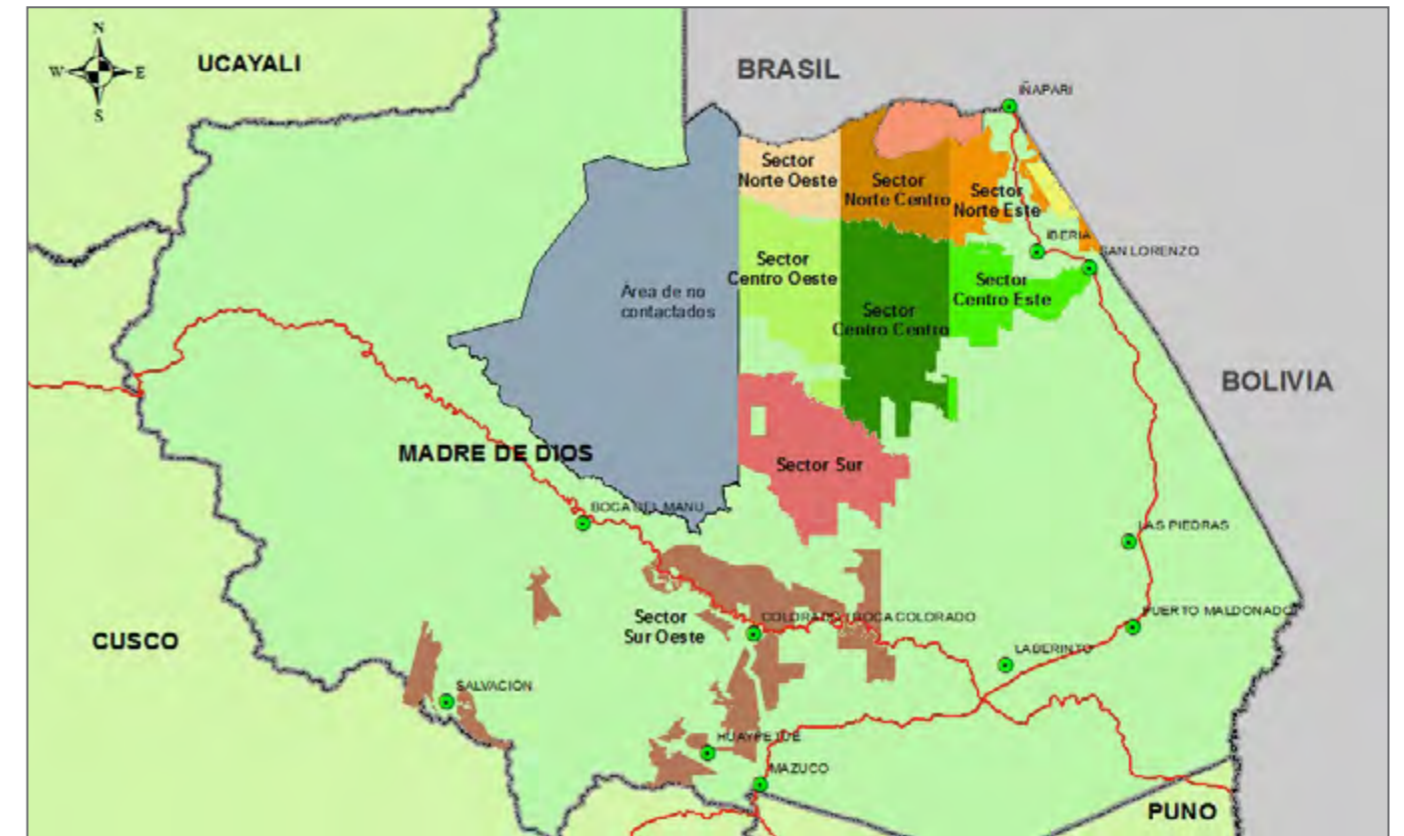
N
W
E
S

UCAYALI

BRASIL

IÑAPARI

Sector Norte Oeste

Sector Norte Centro

Sector Norte Este

IBERIA

SAN LORENZO

Sector Centro Oeste

Area de no contactados

Sector Centro Centro

Sector Centro Este

BOLIVIA

MADRE DE DIOS

Sector Sur

BOCA DEL MANU

LAS PIEDRAS

Sector Sur Oeste

COLORADO

BOCA COLORADO

PUERTO MALDONADO

CUSCO

LABERINTO

SALVACION

HUAYPETUE

MAZUCO

PUNO